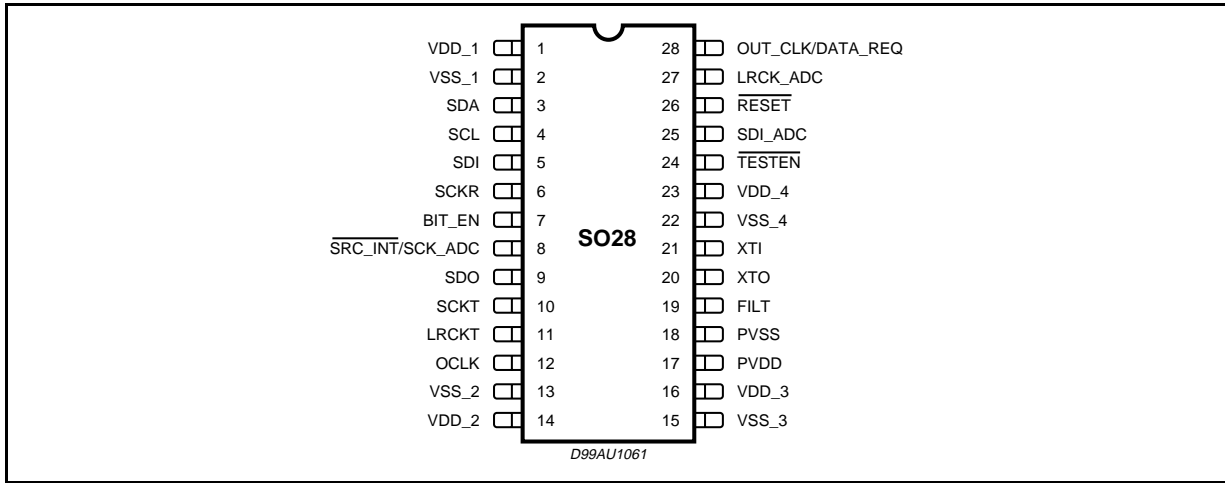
| Pin name | Pin | Pin | Pin name |
|---|---|---|---|
| VDD_1 | 1 | 28 | OUT_CLK/DATA_REQ |
| VSS_1 | 2 | 27 | LRCK_ADC |
| SDA | 3 | 26 | $\overline{\text{RESET}}$ |
| SCL | 4 | 25 | SDI_ADC |
| SDI | 5 | 24 | $\overline{\text{TESTEN}}$ |
| SCKR | 6 | 23 | VDD_4 |
| BIT_EN | 7 | 22 | VSS_4 |
| $\overline{\text{SRC\_INT}}$/SCK_ADC | 8 | 21 | XTI |
| SDO | 9 | 20 | XTO |
| SCKT | 10 | 19 | FILT |
| LRCKT | 11 | 18 | PVSS |
| OCLK | 12 | 17 | PVDD |
| VSS_2 | 13 | 16 | VDD_3 |
| VDD_2 | 14 | 15 | VSS_3 |

SO28

D99AU1061